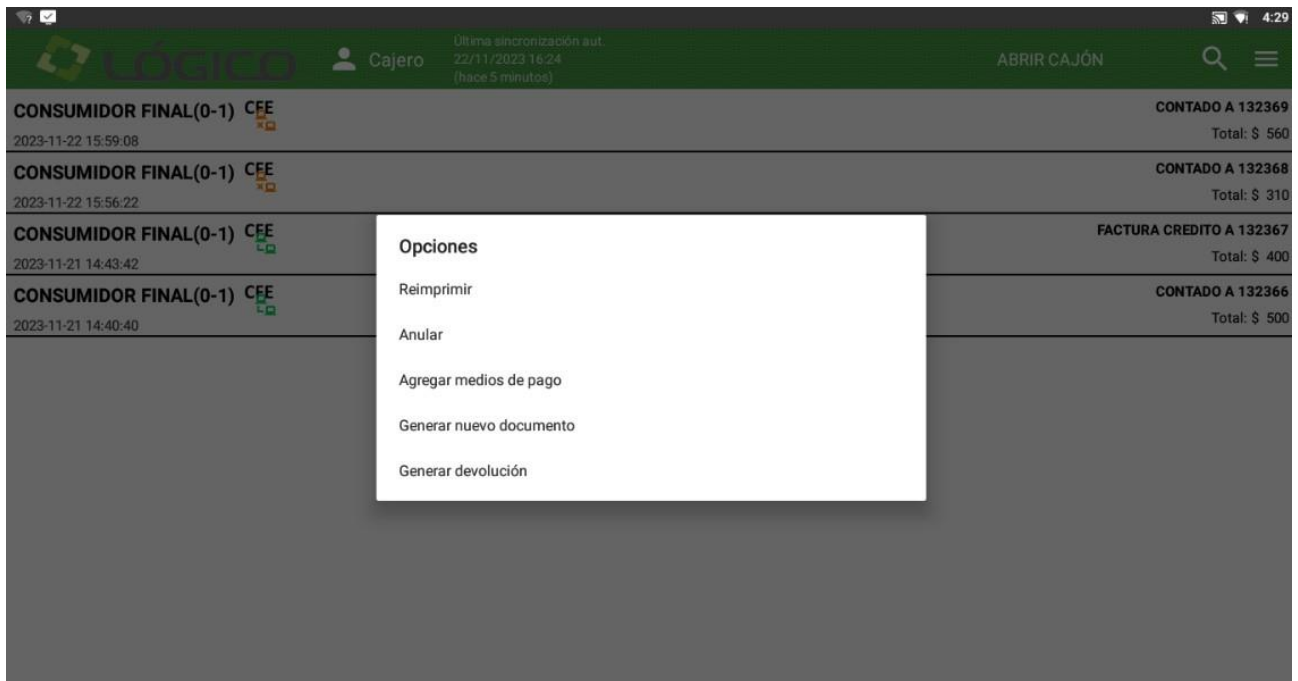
4:29

LÓGICO Cajero Última sincronización aut. 22/11/2023 16:24 (hace 5 minutos) ABRIR CAJÓN

CONSUMIDOR FINAL(0-1) CFE
2023-11-22 15:59:08
CONTADO A 132369
Total: $ 560

CONSUMIDOR FINAL(0-1) CFE
2023-11-22 15:56:22
CONTADO A 132368
Total: $ 310

CONSUMIDOR FINAL(0-1) CFE
2023-11-21 14:43:42
FACTURA CREDITO A 132367
Total: $ 400

CONSUMIDOR FINAL(0-1) CFE
2023-11-21 14:40:40
CONTADO A 132366
Total: $ 500

Opciones

Reimprimir

Anular

Agregar medios de pago

Generar nuevo documento

Generar devolución